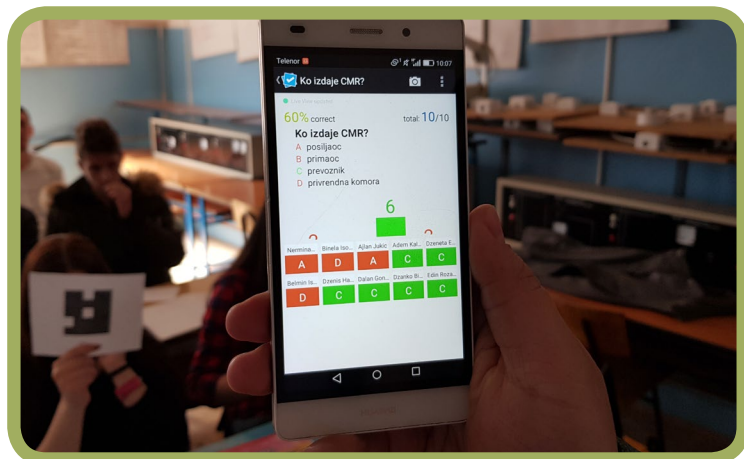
Telenor
10:07
Ko izdaje CMR?

60% correct
total: 10/10

Ko izdaje CMR?
A posiljaoc
B primaoc
C prevoznik
D privrednna komora

6

Nermina... Binela Iso... Ajlan Jukic Adem Kal... Dzeneta E...
A D A C C

Belmin Is... Dzenis Ha... Dalan Gon... Dzanko Bi... Edin Roza...
D C C C C